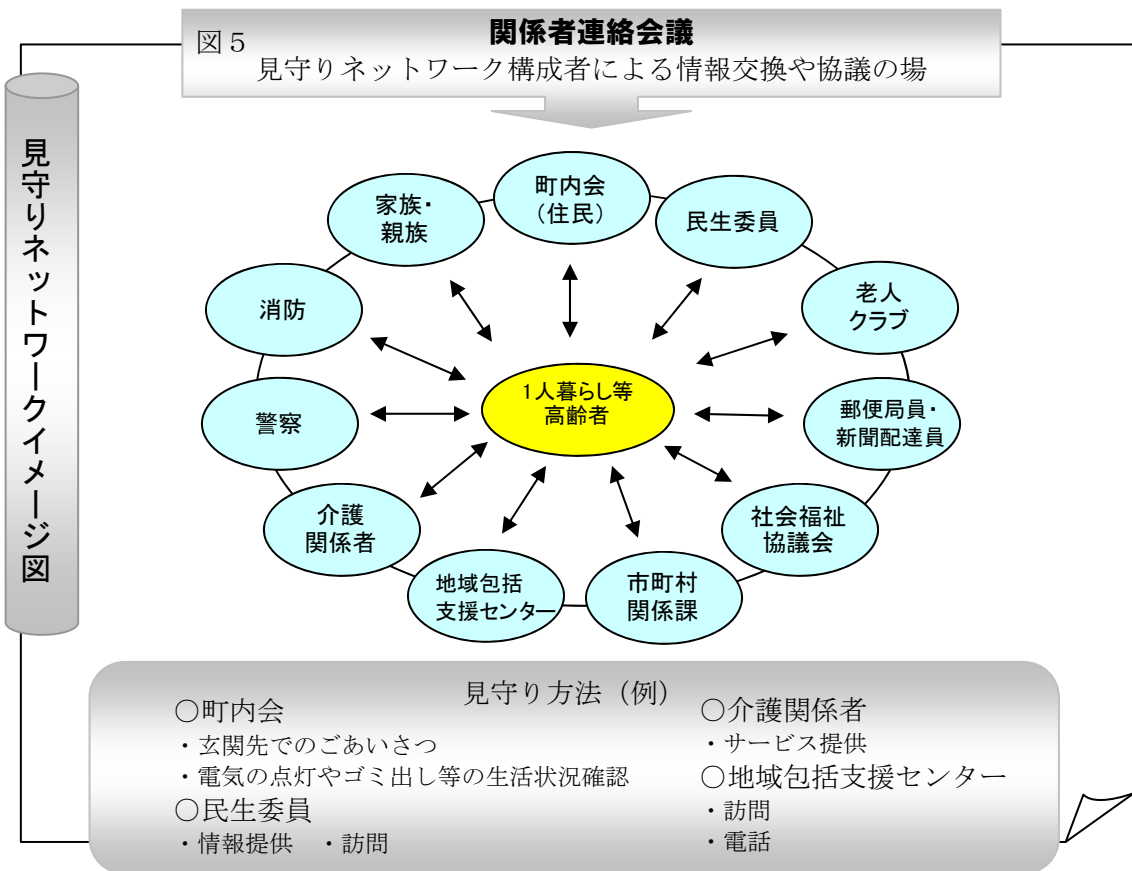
図５
関係者連絡会議
見守りネットワーク構成者による情報交換や協議の場

見守りネットワークイメージ図

町内会（住民）
民生委員
老人クラブ
郵便局員・新聞配達員
社会福祉協議会
市町村関係課
地域包括支援センター
介護関係者
警察
消防
家族・親族
1人暮らし等高齢者

見守り方法（例）
○町内会
・玄関先でのごあいさつ
・電気の点灯やゴミ出し等の生活状況確認
○民生委員
・情報提供　・訪問
○介護関係者
・サービス提供
○地域包括支援センター
・訪問
・電話